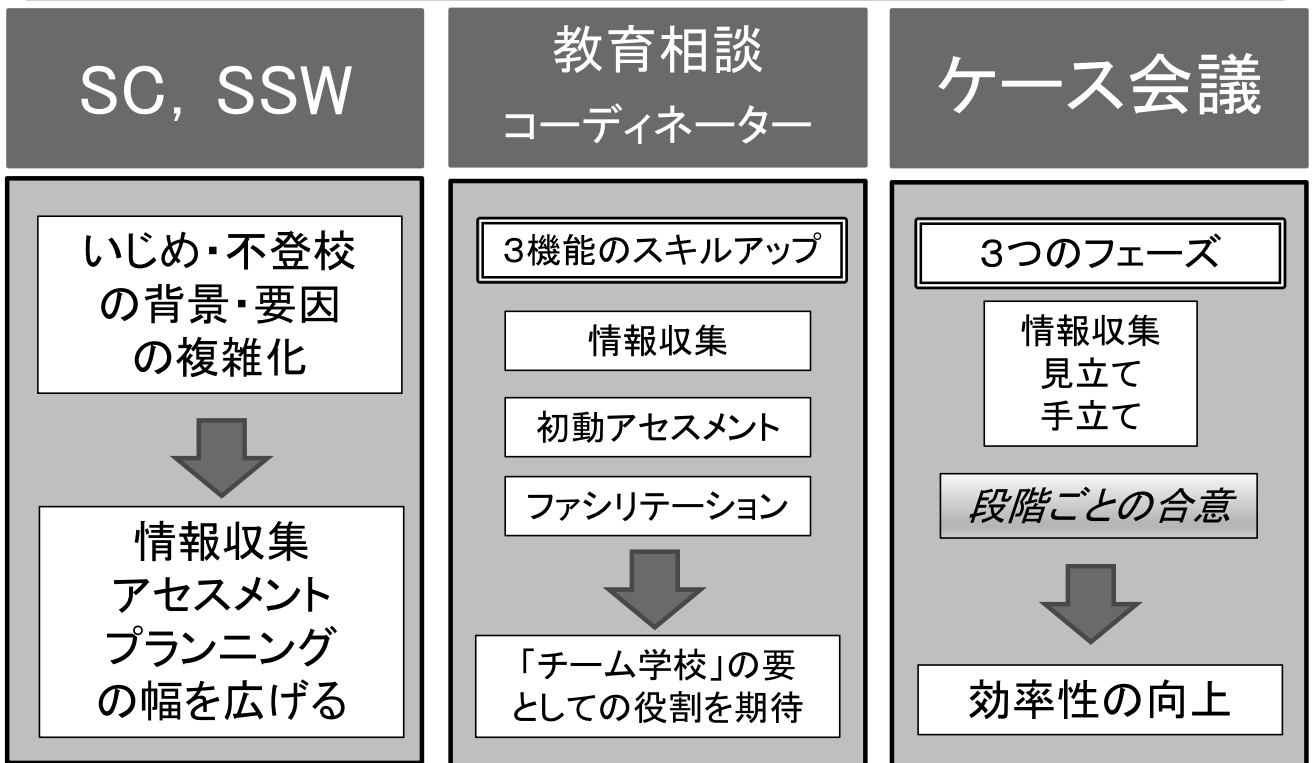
SC, SSW

いじめ・不登校の背景・要因の複雑化

情報収集
アセスメント
プランニング
の幅を広げる

教育相談
コーディネーター

3機能のスキルアップ

情報収集

初動アセスメント

ファシリテーション

「チーム学校」の要としての役割を期待

ケース会議

3つのフェーズ

情報収集
見立て
手立て

段階ごとの合意

効率性の向上